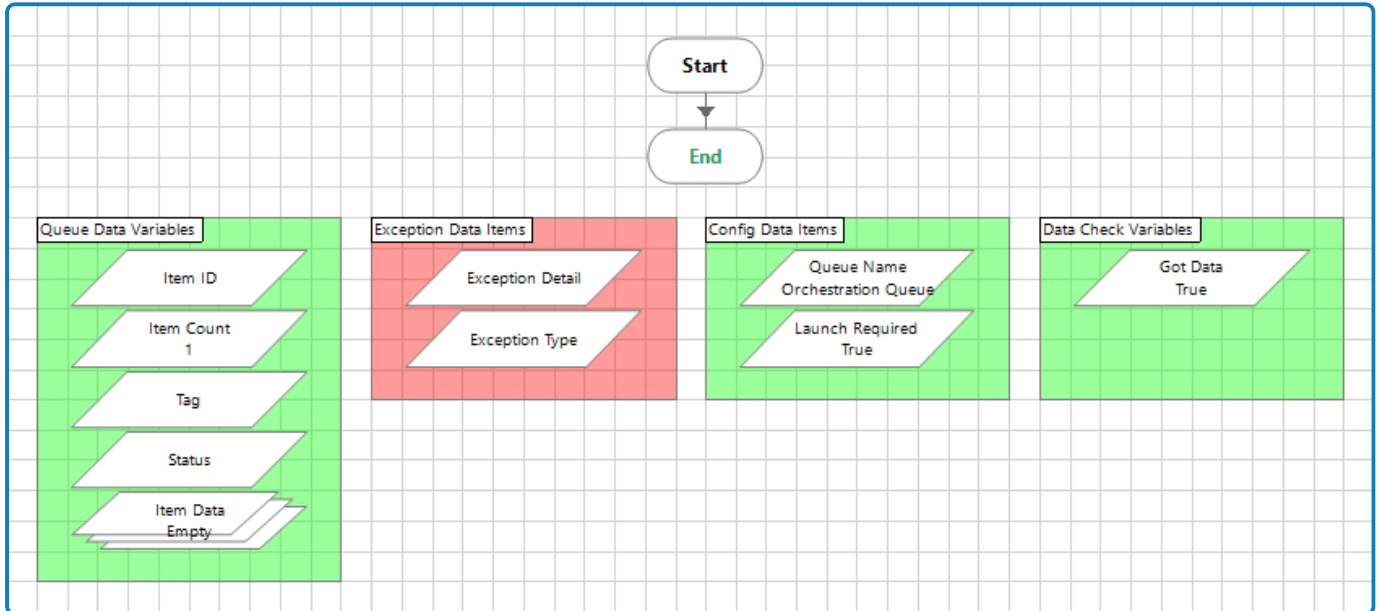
Start

End

Queue Data Variables

Item ID

Item Count
1

Tag

Status

Item Data
Empty

Exception Data Items

Exception Detail

Exception Type

Config Data Items

Queue Name
Orchestration Queue

Launch Required
True

Data Check Variables

Got Data
True